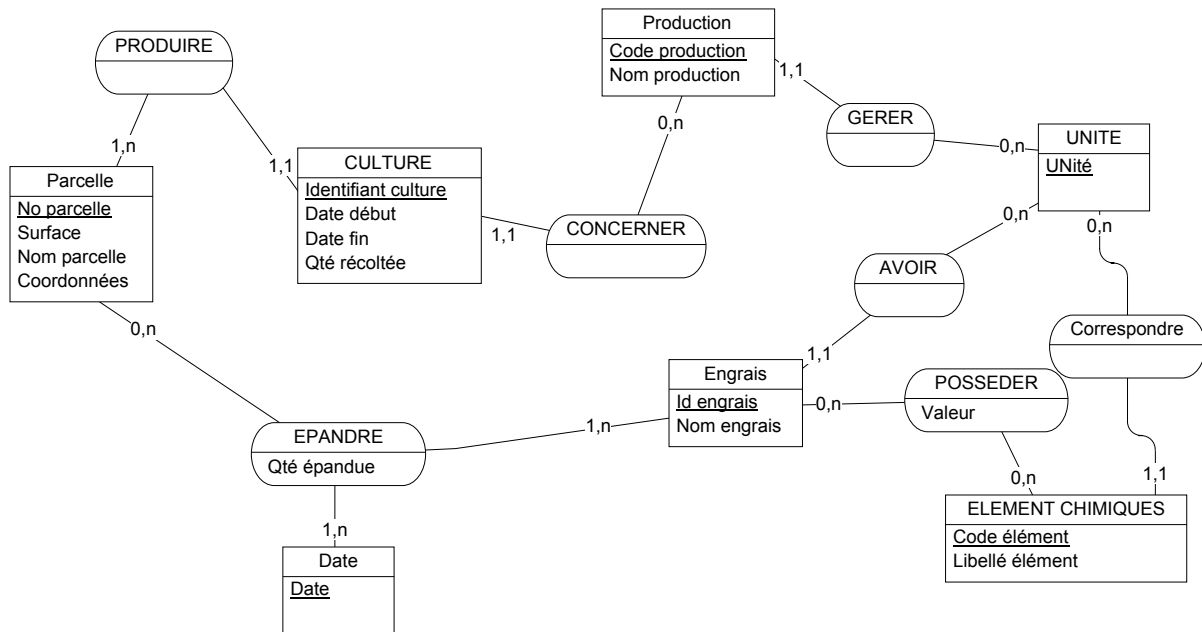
PRODUIRE

1,n

1,1

Parcelle
No parcelle
Surface
Nom parcelle
Coordonnées

CULTURE
Identifiant culture
Date début
Date fin
Qté récoltée

Production
Code production
Nom production

1,1

0,n

GERER

0,n

UNITE
UNité

1,1

CONCERNER

0,n

0,n

AVOIR

Correspondre

0,n

1,1

Engrais
Id engrais
Nom engrais

0,n

POSSEDER
Valeur

EPANDRE
Qté épandue

1,n

0,n

1,1

1,n

Date
Date

ELEMENT CHIMIQUES
Code élément
Libellé élément